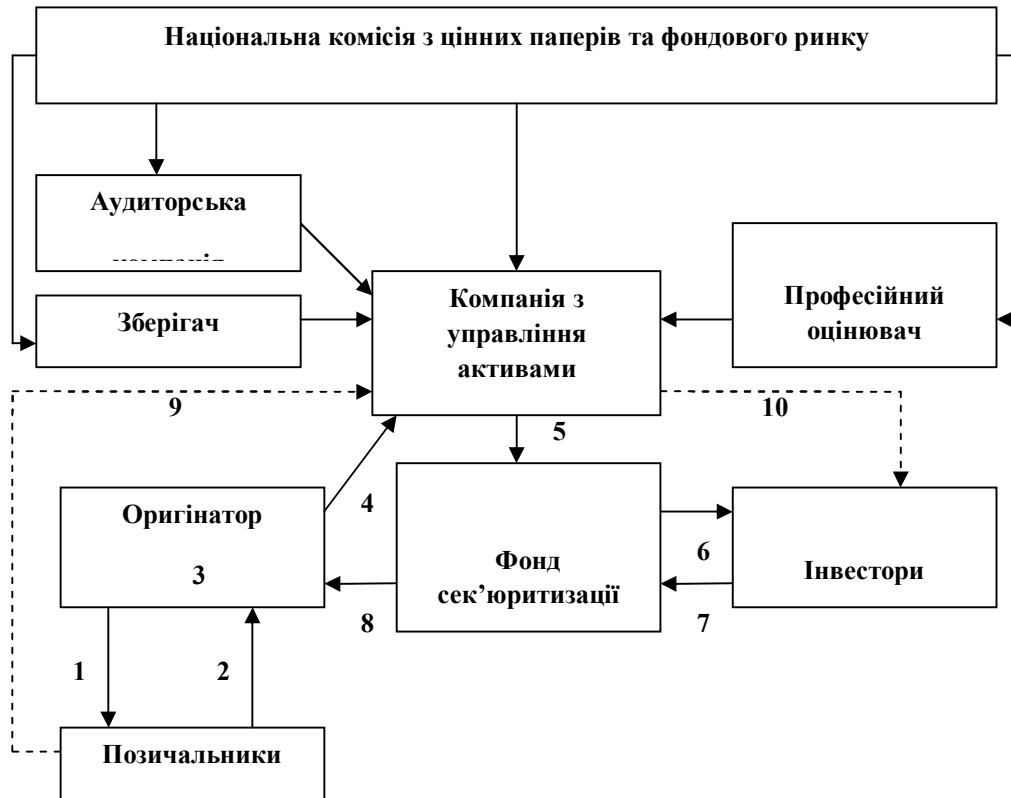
Національна комісія з цінних паперів та фондового ринку

Аудиторська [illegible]

Зберігач

Компанія з управління активами

Професійний оцінювач

9

10

5

Оригінатор

3

4

Фонд сек'юритизації

6

Інвестори

8

7

1

2

Позичальники